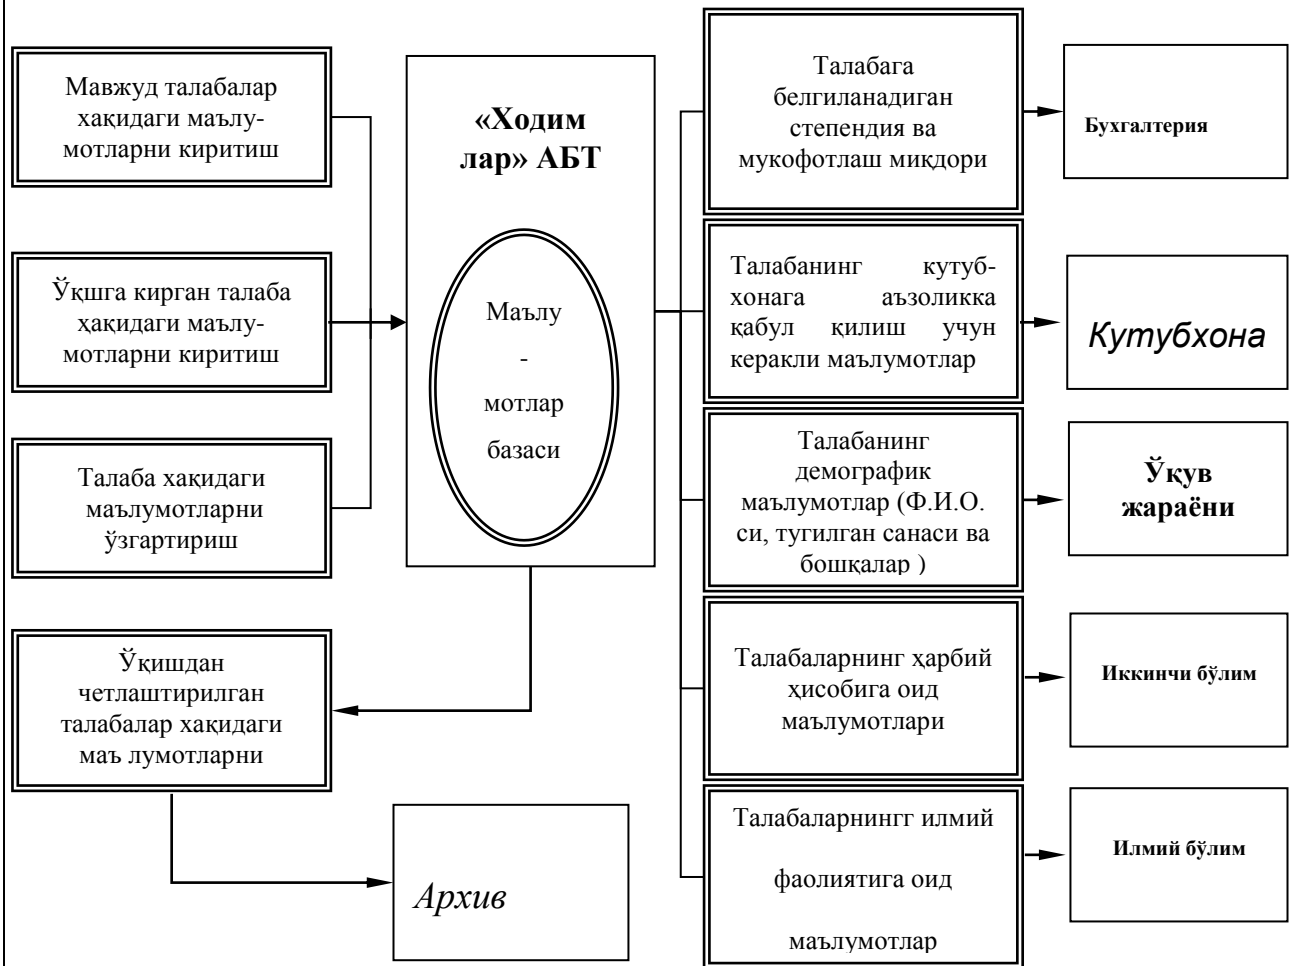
Мавжуд талабалар хақидаги маълумотларни киритиш

Ўқшга кирган талаба ҳақидаги маълумотларни киритиш

Талаба хақидаги маълумотларни ўзгартириш

«Ходим лар» АБТ

Маълу - мотлар базаси

Талабага белгиланадиган степендия ва мукофотлаш микдори

Бухгалтерия

Талабанинг кутубхонага аъзоликка қабул қилиш учун керакли маълумотлар

Кутубхона

Талабанинг демографик маълумотлар (Ф.И.О. си, тугилган санаси ва бошқалар )

Ўқув жараёни

Ўқишдан четлаштирилган талабалар хақидаги маъ лумотларни

Талабаларнинг ҳарбий ҳисобига оид маълумотлари

Иккинчи бўлим

Талабаларнингг илмий фаолиятига оид маълумотлар

Илмий бўлим

Архив